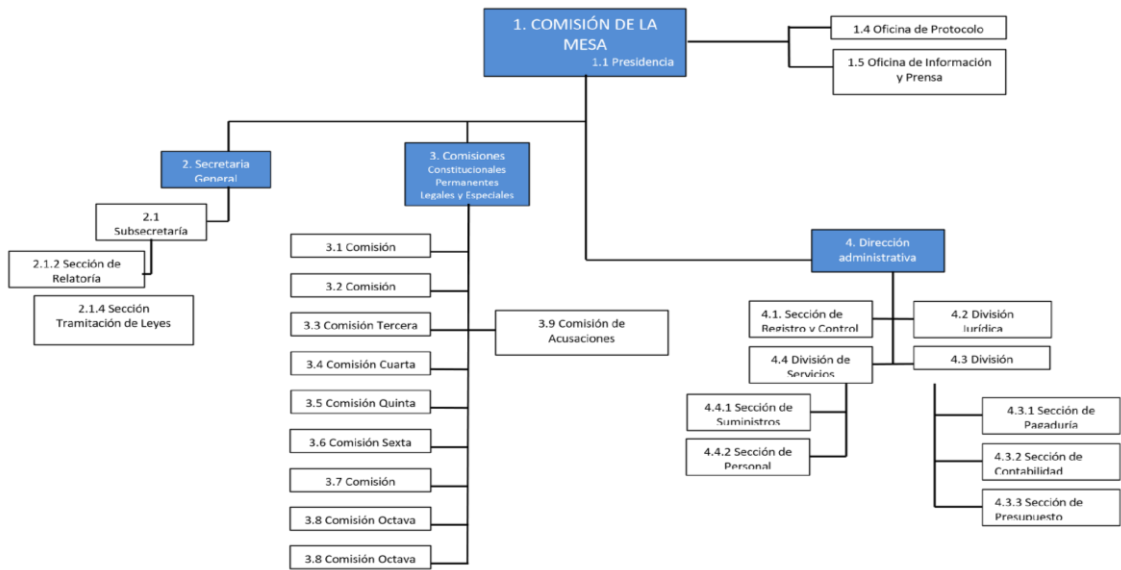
1. COMISIÓN DE LA MESA
1.1 Presidencia

1.4 Oficina de Protocolo

1.5 Oficina de Información y Prensa

2. Secretaria General

2.1 Subsecretaría

2.1.2 Sección de Relatoría

2.1.4 Sección Tramitación de Leyes

3. Comisiones Constitucionales Permanentes Legales y Especiales

3.1 Comisión

3.2 Comisión

3.3 Comisión Tercera

3.4 Comisión Cuarta

3.5 Comisión Quinta

3.6 Comisión Sexta

3.7 Comisión

3.8 Comisión Octava

3.8 Comisión Octava

3.9 Comisión de Acusaciones

4. Dirección administrativa

4.1. Sección de Registro y Control

4.2 División Jurídica

4.4 División de Servicios

4.3 División

4.4.1 Sección de Suministros

4.4.2 Sección de Personal

4.3.1 Sección de Pagaduría

4.3.2 Sección de Contabilidad

4.3.3 Sección de Presupuesto